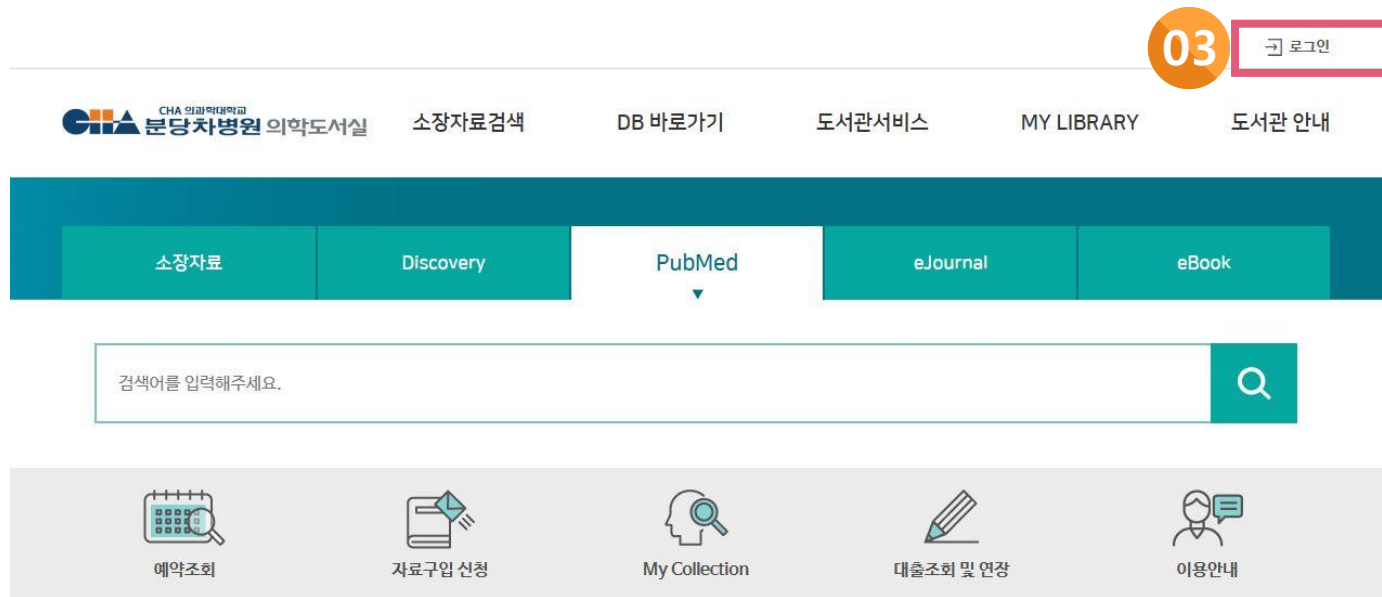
03

로그인

CHA CHA 의과학대학교 분당차병원 의학도서실

소장자료검색

DB 바로가기

도서관서비스

MY LIBRARY

도서관 안내

소장자료

Discovery

PubMed

eJournal

eBook

검색어를 입력해주세요.

예약조회

자료구입 신청

My Collection

대출조회 및 연장

이용안내